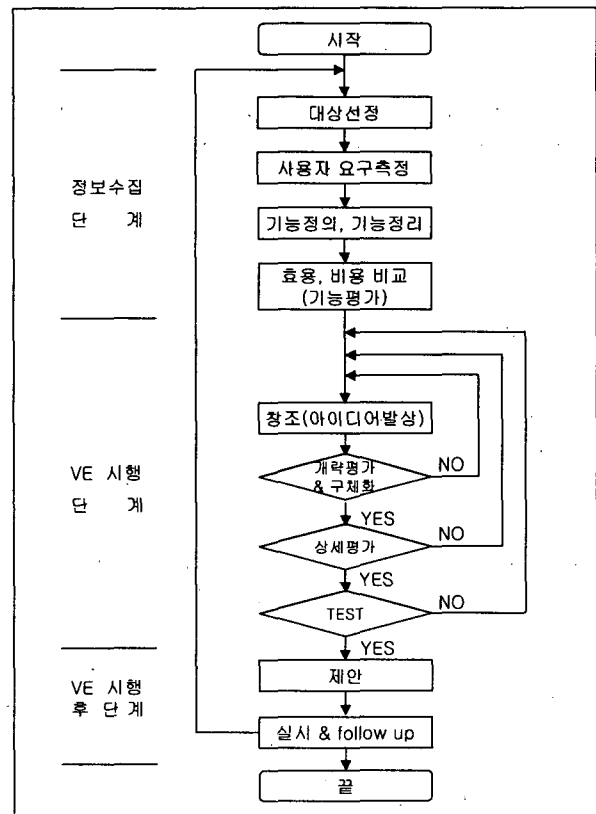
시작

정보수집
단 계

대상선정

사용자 요구측정

기능정의, 기능정리

효용, 비용 비교
(기능평가)

VE 시행
단 계

창조(아이디어발상)

개략평가
& 구체화

NO

YES

상세평가

NO

YES

TEST

NO

YES

VE 시행
후 단계

제안

실시 & follow up

끝